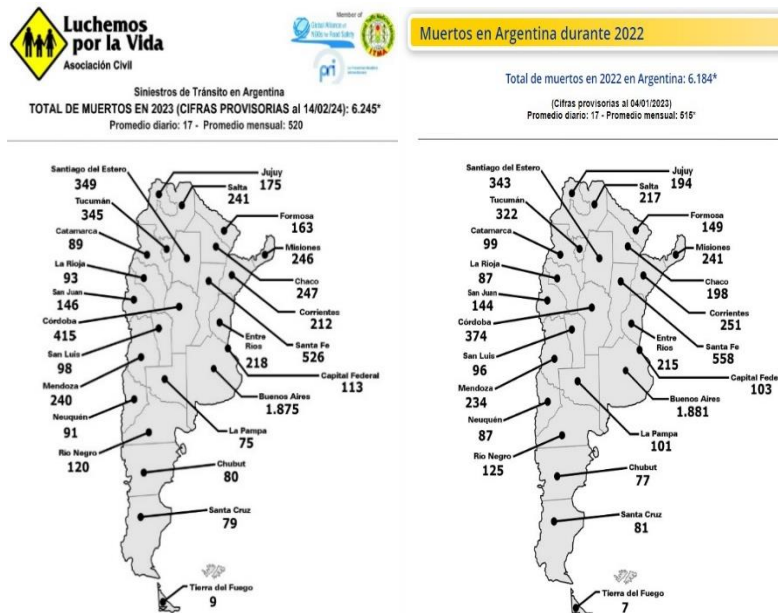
Luchemos por la Vida
Asociación Civil

Member of Global Alliance of NGOs for Road Safety

pri

Siniestros de Tránsito en Argentina
TOTAL DE MUERTOS EN 2023 (CIFRAS PROVISORIAS al 14/02/24): 6.245*
Promedio diario: 17 - Promedio mensual: 520

Santiago del Estero 349
Jujuy 175
Salta 241
Tucumán 345
Formosa 163
Catamarca 89
Misiones 246
La Rioja 93
Chaco 247
San Juan 146
Corrientes 212
Córdoba 415
Entre Ríos 218
Santa Fe 526
San Luis 98
Capital Federal 113
Mendoza 240
Buenos Aires 1.875
Neuquén 91
La Pampa 75
Río Negro 120
Chubut 80
Santa Cruz 79
Tierra del Fuego 9

Muertos en Argentina durante 2022

Total de muertos en 2022 en Argentina: 6.184*
(Cifras provisorias al 04/01/2023)
Promedio diario: 17 - Promedio mensual: 515*

Santiago del Estero 343
Jujuy 194
Salta 217
Tucumán 322
Formosa 149
Catamarca 99
Misiones 241
La Rioja 87
Chaco 198
San Juan 144
Corrientes 251
Córdoba 374
Entre Ríos 215
Santa Fe 558
San Luis 96
Capital Fede 103
Mendoza 234
Buenos Aires 1.881
Neuquén 87
La Pampa 101
Río Negro 125
Chubut 77
Santa Cruz 81
Tierra del Fuego 7